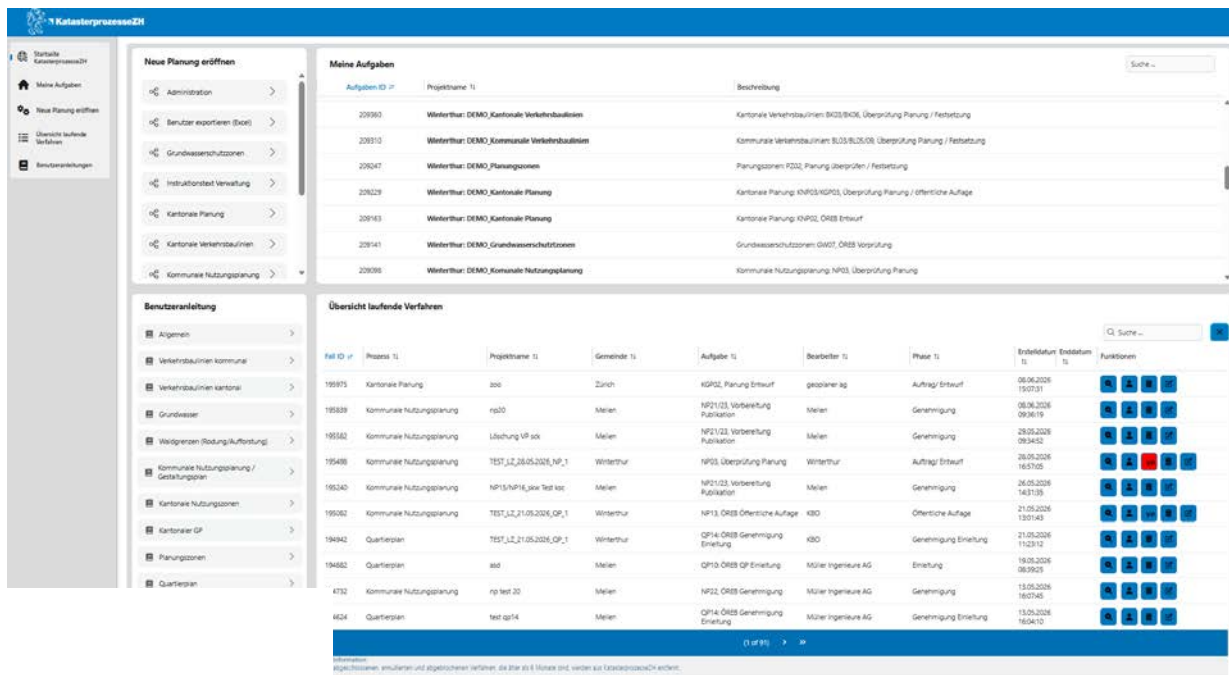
KatasterprozesseZH

Startseite KatasterprozesseZH
Meine Aufgaben
Neue Planung eröffnen
Übersicht laufende Verfahren
Benutzeranleitungen

Neue Planung eröffnen

Administration
Benutzer exportieren (Excel)
Grundwasserschutzzonen
Instruktionstext Verwaltung
Kantonale Planung
Kantonale Verkehrsbaulinien
Kommunale Nutzungsplanung

Meine Aufgaben

Suche...

| Aufgaben ID | Projektname | Beschreibung |
|---|---|---|
| 209360 | Winterthur: DEMO_Kantonale Verkehrsbaulinien | Kantonale Verkehrsbaulinien: BK05/BK06, Überprüfung Planung / Festsetzung |
| 209310 | Winterthur: DEMO_Kommunale Verkehrsbaulinien | Kommunale Verkehrsbaulinien: BL03/BL05/06, Überprüfung Planung / Festsetzung |
| 209247 | Winterthur: DEMO_Planungszonen | Planungszonen: PZ02, Planung überprüfen / Festsetzung |
| 209229 | Winterthur: DEMO_Kantonale Planung | Kantonale Planung: KNP03/KGP03, Überprüfung Planung / öffentliche Auflage |
| 209163 | Winterthur: DEMO_Kantonale Planung | Kantonale Planung: KNP02, ÖREB Entwurf |
| 209141 | Winterthur: DEMO_Grundwasserschutzzonen | Grundwasserschutzzonen: GW07, ÖREB Vorprüfung |
| 209096 | Winterthur: DEMO_Kommunale Nutzungsplanung | Kommunale Nutzungsplanung: NP03, Überprüfung Planung |

Benutzeranleitung

Allgemein
Verkehrsbaulinien kommunal
Verkehrsbaulinien kantonal
Grundwasser
Waldgrenzen (Rodung/Aufforstung)
Kommunale Nutzungsplanung / Gestaltungsplan
Kantonale Nutzungszonen
Kantonaler GP
Planungszonen
Quartierplan

Übersicht laufende Verfahren

Suche...

| Fall ID | Prozess | Projektname | Gemeinde | Aufgabe | Bearbeiter | Phase | Erstelldatum | Enddatum | Funktionen |
|---|---|---|---|---|---|---|---|---|---|
| 195975 | Kantonale Planung | zolo | Zürich | KGP02, Planung Entwurf | geoplaner ag | Auftrag/ Entwurf | 08.06.2026 15:07:31 | | |
| 195839 | Kommunale Nutzungsplanung | np20 | Meilen | NP21/23, Vorbereitung Publikation | Meilen | Genehmigung | 08.06.2026 09:36:19 | | |
| 195582 | Kommunale Nutzungsplanung | Löschung VP sck | Meilen | NP21/23, Vorbereitung Publikation | Meilen | Genehmigung | 29.05.2026 09:34:52 | | |
| 195498 | Kommunale Nutzungsplanung | TEST_LZ_28.05.2026_NP_1 | Winterthur | NP03, Überprüfung Planung | Winterthur | Auftrag/ Entwurf | 28.05.2026 16:57:05 | | |
| 195240 | Kommunale Nutzungsplanung | NP15/NP16_skw Test koc | Meilen | NP21/23, Vorbereitung Publikation | Meilen | Genehmigung | 26.05.2026 14:31:35 | | |
| 195082 | Kommunale Nutzungsplanung | TEST_LZ_21.05.2026_QP_1 | Winterthur | NP13, ÖREB Öffentliche Auflage | KBO | Öffentliche Auflage | 21.05.2026 13:01:43 | | |
| 194942 | Quartierplan | TEST_LZ_21.05.2026_QP_1 | Winterthur | QP14: ÖREB Genehmigung Einleitung | KBO | Genehmigung Einleitung | 21.05.2026 11:23:12 | | |
| 194682 | Quartierplan | asd | Meilen | QP10: ÖREB QP Einleitung | Müller Ingenieure AG | Einleitung | 19.05.2026 08:59:25 | | |
| 4732 | Kommunale Nutzungsplanung | np test 20 | Meilen | NP22, ÖREB Genehmigung | Müller Ingenieure AG | Genehmigung | 15.05.2026 16:07:45 | | |
| 4624 | Quartierplan | test qp14 | Meilen | QP14: ÖREB Genehmigung Einleitung | Müller Ingenieure AG | Genehmigung Einleitung | 15.05.2026 16:04:10 | | |

(1 of 91) > »

Information:
abgeschlossenen, annullierten und abgebrochenen Verfahren, die älter als 6 Monate sind, werden aus KatasterprozesseZH entfernt.